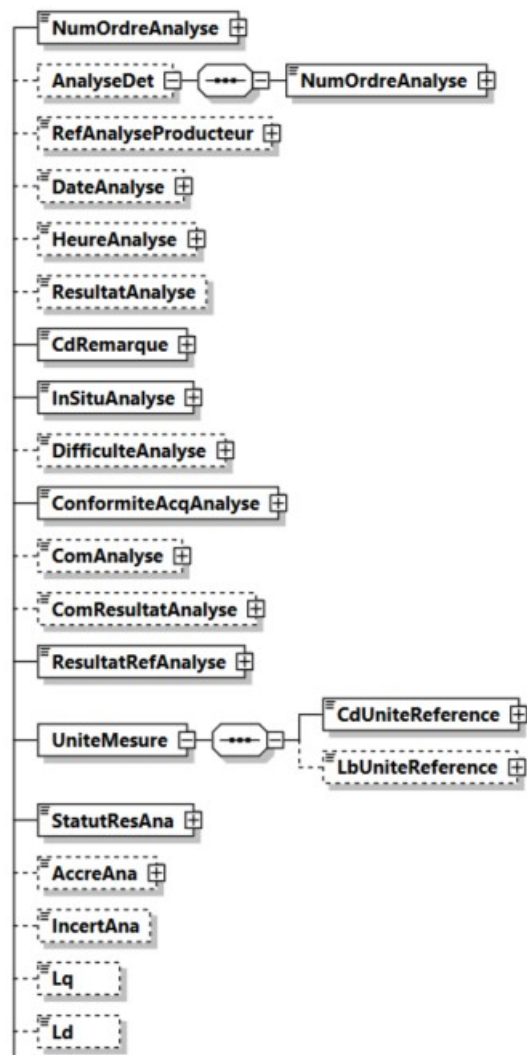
NumOrdreAnalyse

AnalyseDet

NumOrdreAnalyse

RefAnalyseProducteur

DateAnalyse

HeureAnalyse

ResultatAnalyse

CdRemarque

InSituAnalyse

DifficulteAnalyse

ConformiteAcqAnalyse

ComAnalyse

ComResultatAnalyse

ResultatRefAnalyse

UniteMesure

CdUniteReference

LbUniteReference

StatutResAna

AccreAna

IncertAna

Lq

Ld